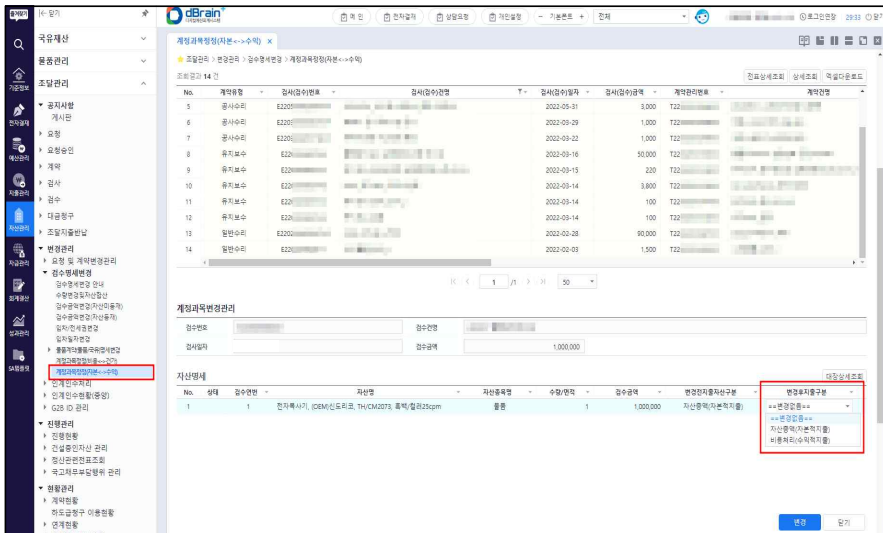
즐겨찾기 |← 닫기

dBrain+

결재 | 전자결재 | 상담요청 | 개인설정 | 기본폰트 + | 전체

로그인연장 29:33 로그아웃

국유재산
물품관리
조달관리

기준정보
전자결재
예산관리
자금관리
자산관리
자금관리
회계결산
성과관리
SA통합

▼ 공지사항
게시판
▸ 요청
▸ 요청승인
▸ 계약
▸ 검사
▸ 검수
▸ 대금청구
▸ 조달지출반납
▼ 변경관리
▸ 요청 및 계약변경관리
▼ 검수명세변경
검수명세변경 안내
수량변경및자산합산
검수금액변경(자산미등재)
검수금액변경(자산등재)
일자/전서호변경
일자/일자변경
▸ 물품계약물품(국유)명세변경
계정과목정정(비용<->자산)
계정과목정정(자본<->수익)
▸ 인계인수처리
▸ 인계인수현황(종합)
▸ G2B ID 관리
▼ 진행관리
▸ 진행현황
▸ 건설중인자산 관리
▸ 청산관련전표조회
▸ 국고채무부담행위 관리
▼ 현황관리
▸ 계약현황
하도급청구 이용현황
▸ 연계현황

계정과목정정(자본<->수익) ×

조달관리 > 변경관리 > 검수명세변경 > 계정과목정정(자본<->수익)

조회결과 14 건

전표상세조회 | 상세조회 | 엑셀다운로드

| No. | 계약유형 | 검사(검수)번호 | 검사(검수)건명 | 검사(검수)일자 | 검사(검수)금액 | 계약관리번호 | 계약건명 |
|---|---|---|---|---|---|---|---|
| 5 | 공사수리 | E220 | | 2022-05-31 | 3,000 | T22 | |
| 6 | 공사수리 | E220 | | 2022-03-29 | 1,000 | T22 | |
| 7 | 공사수리 | E220 | | 2022-03-22 | 1,000 | T22 | |
| 8 | 유지보수 | E22 | | 2022-03-16 | 50,000 | T22 | |
| 9 | 유지보수 | E22 | | 2022-03-15 | 220 | T22 | |
| 10 | 유지보수 | E22 | | 2022-03-14 | 3,800 | T22 | |
| 11 | 유지보수 | E22 | | 2022-03-14 | 100 | T22 | |
| 12 | 유지보수 | E22 | | 2022-03-14 | 100 | T22 | |
| 13 | 일반수리 | E220 | | 2022-02-28 | 90,000 | T22 | |
| 14 | 일반수리 | E22 | | 2022-02-03 | 1,500 | T22 | |

1 /1 50

계정과목변경관리

검수번호 | | 검수건명 |
검사일자 | | 검수금액 | 1,000,000

자산명세

대장상세조회

| No. | 상태 | 검수연번 | 자산명 | 자산품목명 | 수량/면적 | 검수금액 | 변경전지출자산구분 | 변경후지출구분 |
|---|---|---|---|---|---|---|---|---|
| 1 | | 1 | 전자복사기, (OEM)신도리코, TH/CM2073, 흑백/컬러25cpm | 물품 | 1 | 1,000,000 | 자산증액(자본적지출) | ==변경없음== |

==변경없음==
자산증액(자본적지출)
비용처리(수익적지출)

변경 | 닫기